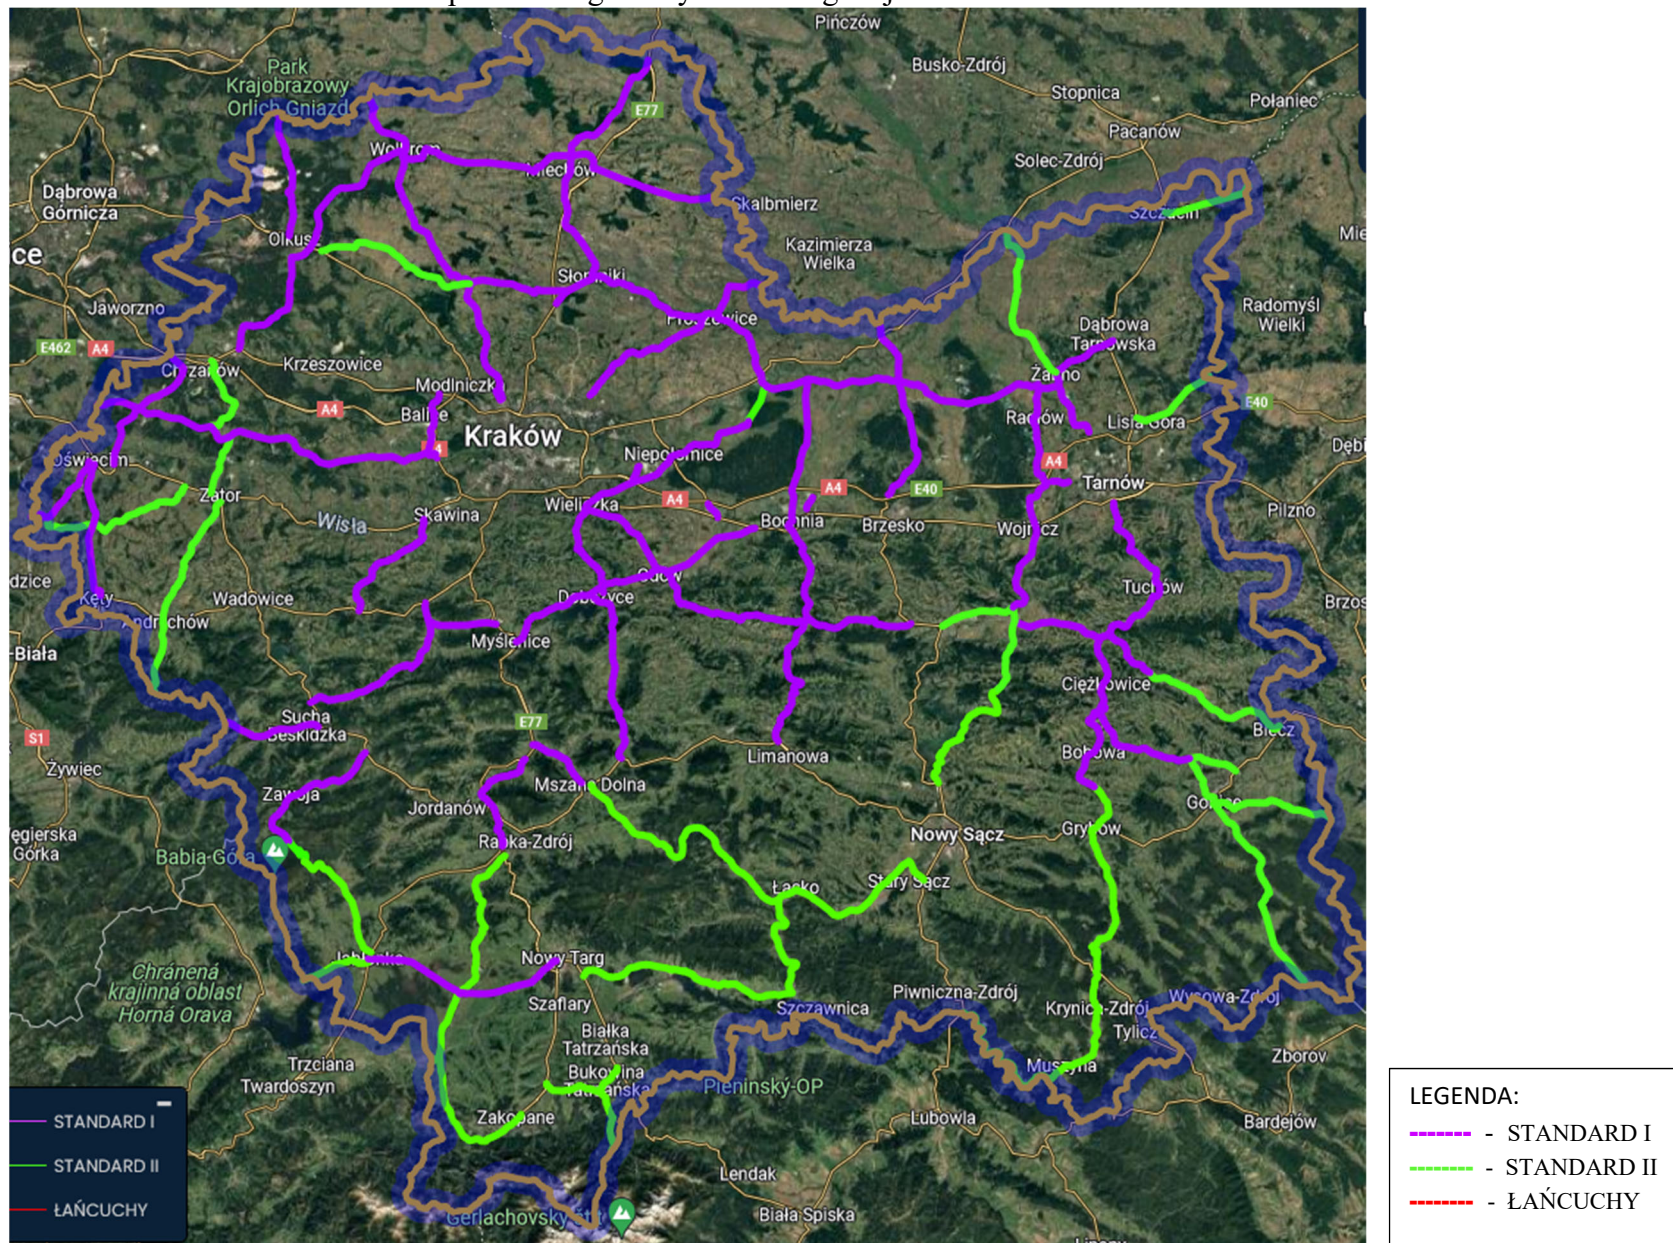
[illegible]
Pińczów
Park Krajobrazowy Orlich Gniazd
Busko-Zdrój
Stopnica
Połaniec
E77
Pacanów
Wolbrom
Solec-Zdrój
Miechów
Dąbrowa Górnicza
Skalbmierz
Szczucin
Olkusz
Kazimierza Wielka
ce
Mie
Słomniki
Jaworzno
Radomyśl Wielki
Proszowice
E462
A4
Dąbrowa Tarnowska
Chrzanów
Krzeszowice
Żabno
Modlniczka
A4
E40
Balice
Radłów
Lisia Góra
Kraków
Dębi
Oświęcim
Niepołomice
A4
Tarnów
Zator
A4
E40
Wieliczka
A4
Pilzno
Wisła
Skawina
Bochnia
Brzesko
Wojnicz
dzice
Tuchów
Kęty
Wadowice
Dobczyce
Brzos
Andrychów
-Biała
Myślenice
Ciężkowice
Sucha Beskidzka
E77
Biecz
S1
Limanowa
Bobowa
Żywiec
Zawoja
Mszana Dolna
Jordanów
Gorlice
Nowy Sącz
Grybów
egierska Górka
Babia Góra
Rabka-Zdrój
Łącko
Stary Sącz
Jabłonka
Nowy Targ
Chránená krajinná oblasť Horná Orava
Piwniczna-Zdrój
Krynica-Zdrój
Wysowa-Zdrój
Szaflary
Szczawnica
Tylicz
Białka Tatrzańska
Zborov
Trzciana
Bukowina Tatrzańska
Pieninský-OP
Muszyna
Twardoszyn
STANDARD I
Zakopane
Lubowla
Bardejów
STANDARD II
Lendak
ŁAŃCUCHY
Gerlachovský štít
Biała Spiska
LEGENDA:
- STANDARD I
- STANDARD II
- ŁAŃCUCHY